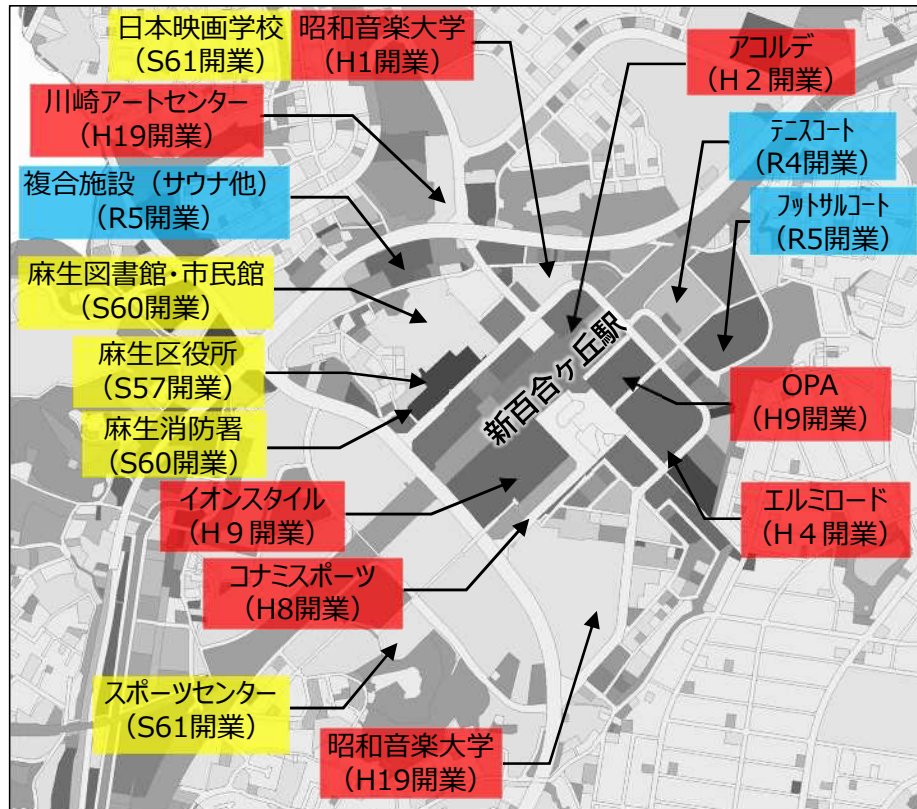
日本映画学校
(S61開業)

昭和音楽大学
(H1開業)

アコルデ
(H２開業)

川崎アートセンター
(H19開業)

テニスコート
(R4開業)

複合施設（サウナ他）
(R5開業)

フットサルコート
(R5開業)

麻生図書館・市民館
(S60開業)

新百合ヶ丘駅

麻生区役所
(S57開業)

OPA
(H9開業)

麻生消防署
(S60開業)

イオンスタイル
(H９開業)

エルミロード
(H４開業)

コナミスポーツ
(H8開業)

スポーツセンター
(S61開業)

昭和音楽大学
(H19開業)